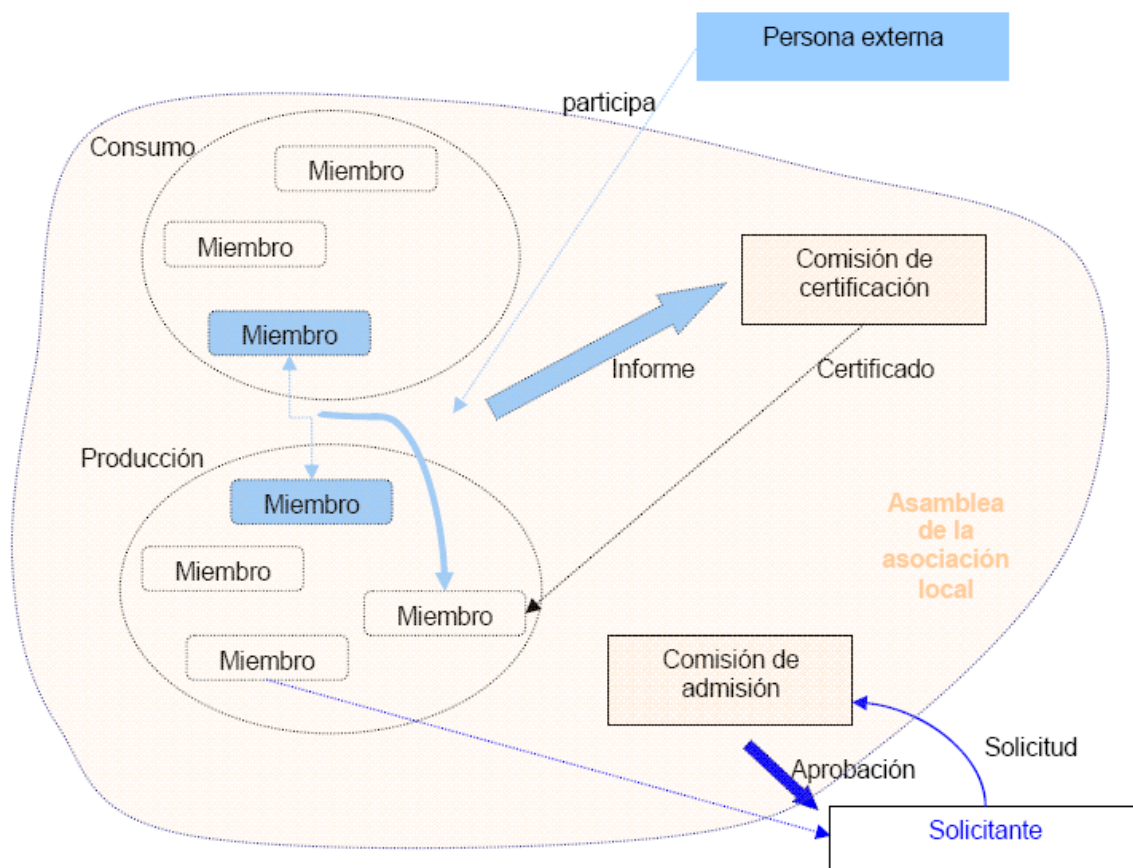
Persona externa

participa

Consumo

Miembro

Miembro

Miembro

Comisión de certificación

Informe

Certificado

Producción

Miembro

Miembro

Miembro

Miembro

Asamblea de la asociación local

Comisión de admisión

Solicitud

Aprobación

Solicitante